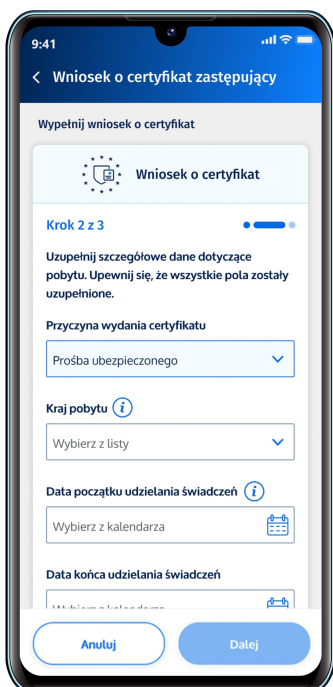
9:41

Wniosek o certyfikat zastępujący

Wypełnij wniosek o certyfikat

Wniosek o certyfikat

Krok 2 z 3

Uzupełnij szczegółowe dane dotyczące pobytu. Upewnij się, że wszystkie pola zostały uzupełnione.

Przyczyna wydania certyfikatu

Prośba ubezpieczonego

Kraj pobytu

Wybierz z listy

Data początku udzielania świadczeń

Wybierz z kalendarza

Data końca udzielania świadczeń

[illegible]

Anuluj

Dalej